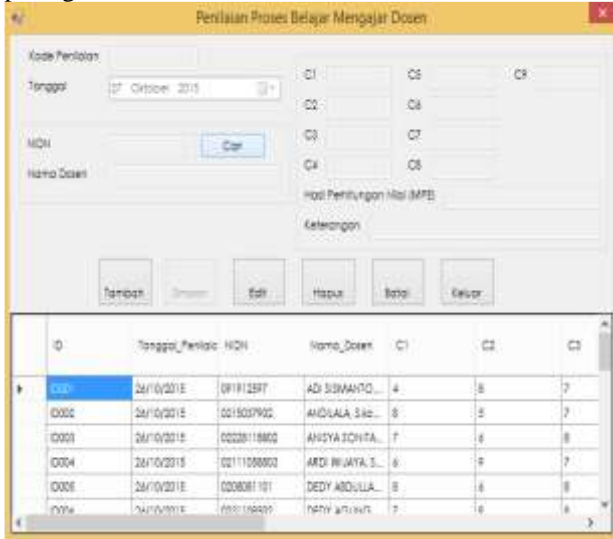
Penilaian Proses Belajar Mengajar Dosen

Kode Penilaian

Tanggal 07 Oktober 2015

NIDN Cari

Nama Dosen

C1 C5 C9

C2 C6

C3 C7

C4 C8

Hasil Perhitungan Nilai (MPE)

Keterangan

Tambah Simpan Edit Hapus Batal Keluar

| | ID | Tanggal_Penilaia | NIDN | Nama_Dosen | C1 | C2 | C3 |
|---|---|---|---|---|---|---|---|
| ▸ | D001 | 26/10/2015 | 091912597 | ADI SISMANTO... | 4 | 8 | 7 |
| | D002 | 26/10/2015 | 0015037902 | ANDILALA, S.Ko... | 8 | 5 | 7 |
| | D003 | 26/10/2015 | 0202611880 | ANISYA SONITA... | 7 | 4 | 8 |
| | D004 | 26/10/2015 | 0211058803 | ARDI WIJAYA, S... | 6 | 9 | 7 |
| | D005 | 26/10/2015 | 0208081101 | DEDY ABDULLA... | 8 | 6 | 8 |
| | D006 | 26/10/2015 | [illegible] | DEDY AGUNG... | 7 | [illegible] | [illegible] |